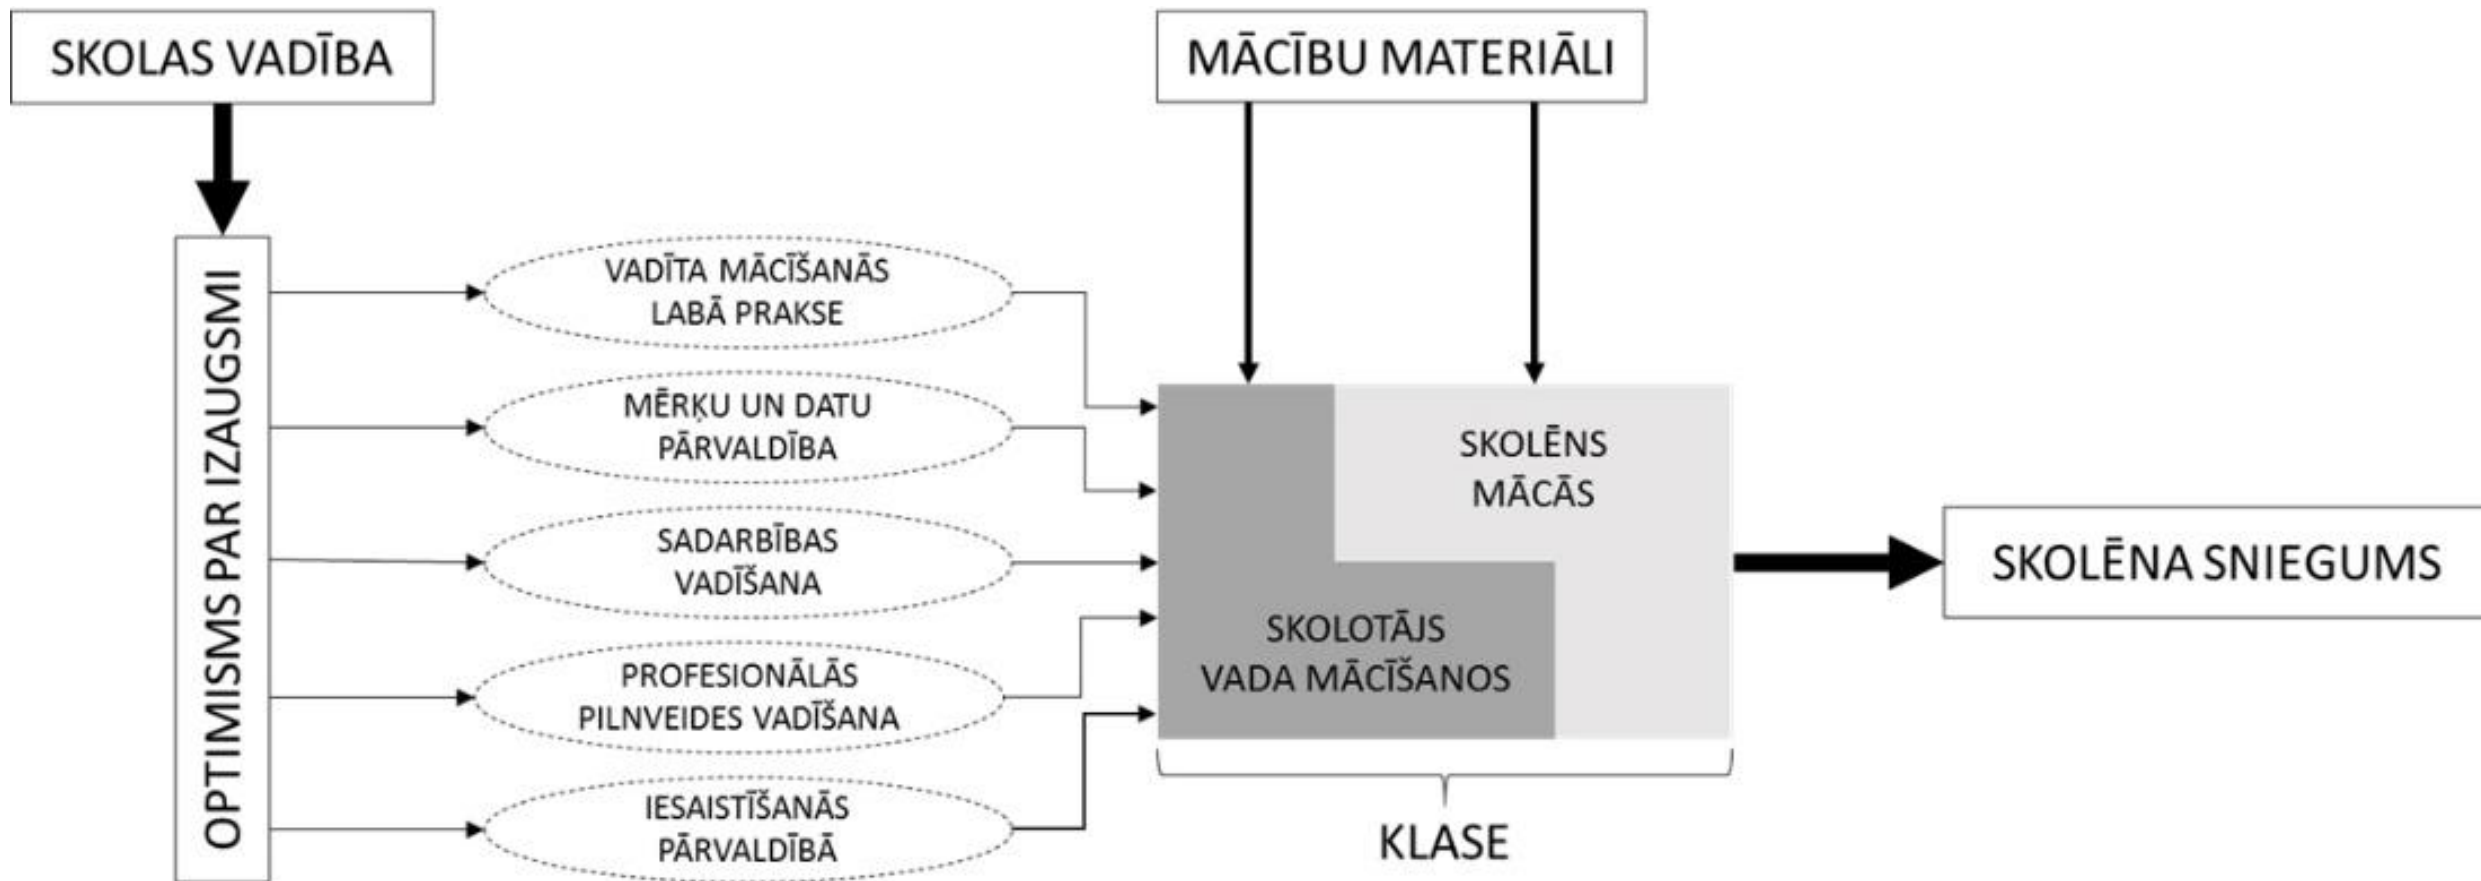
SKOLAS VADĪBA

MĀCĪBU MATERIĀLI

OPTIMISMS PAR IZAUGSMI

VADĪTA MĀCĪŠANĀS LABĀ PRAKSE

MĒRĶU UN DATU PĀRVALDĪBA

SADARBĪBAS VADĪŠANA

PROFESIONĀLĀS PILNVEIDES VADĪŠANA

IESAISTĪŠANĀS PĀRVALDĪBĀ

SKOLĒNS MĀCĀS

SKOLOTĀJS VADA MĀCĪŠANOS

KLASE

SKOLĒNA SNIEGUMS